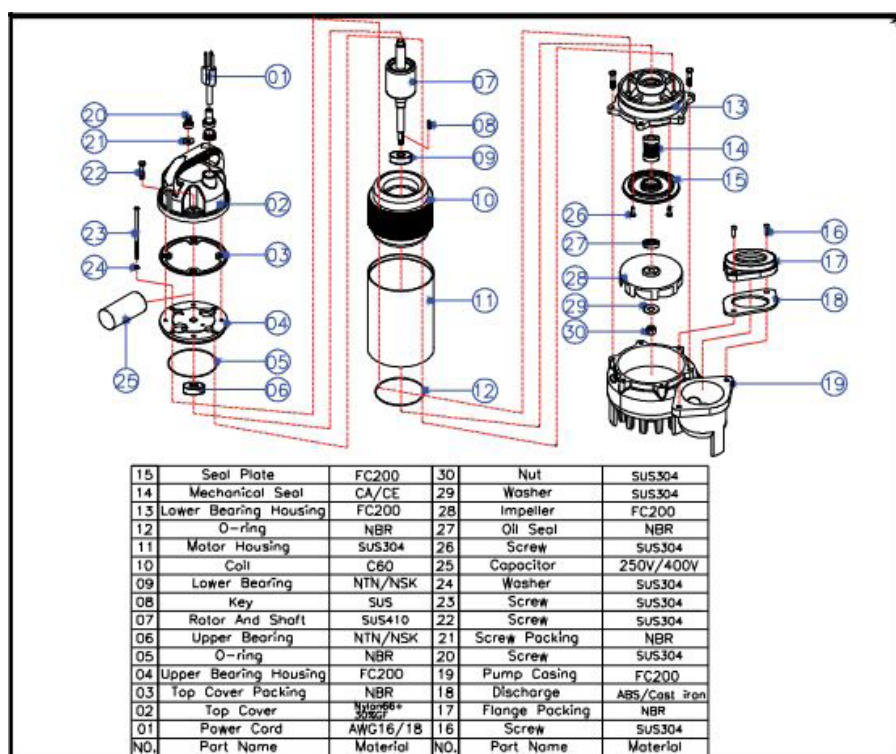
01
02
03
04
05
06
07
08
09
10
11
12
13
14
15
16
17
18
19
20
21
22
23
24
25
26
27
28
29
30

| 15 | Seal Plate | FC200 | 30 | Nut | SUS304 |
|---|---|---|---|---|---|
| 14 | Mechanical Seal | CA/CE | 29 | Washer | SUS304 |
| 13 | Lower Bearing Housing | FC200 | 28 | Impeller | FC200 |
| 12 | O-ring | NBR | 27 | Oil Seal | NBR |
| 11 | Motor Housing | SUS304 | 26 | Screw | SUS304 |
| 10 | Coil | C60 | 25 | Capacitor | 250V/400V |
| 09 | Lower Bearing | NTN/NSK | 24 | Washer | SUS304 |
| 08 | Key | SUS | 23 | Screw | SUS304 |
| 07 | Rotor And Shaft | SUS410 | 22 | Screw | SUS304 |
| 06 | Upper Bearing | NTN/NSK | 21 | Screw Packing | NBR |
| 05 | O-ring | NBR | 20 | Screw | SUS304 |
| 04 | Upper Bearing Housing | FC200 | 19 | Pump Casing | FC200 |
| 03 | Top Cover Packing | NBR | 18 | Discharge | ABS/Cast iron |
| 02 | Top Cover | Nylon66+30%GF | 17 | Flange Packing | NBR |
| 01 | Power Cord | AWG16/18 | 16 | Screw | SUS304 |
| NO. | Part Name | Material | NO. | Part Name | Material |